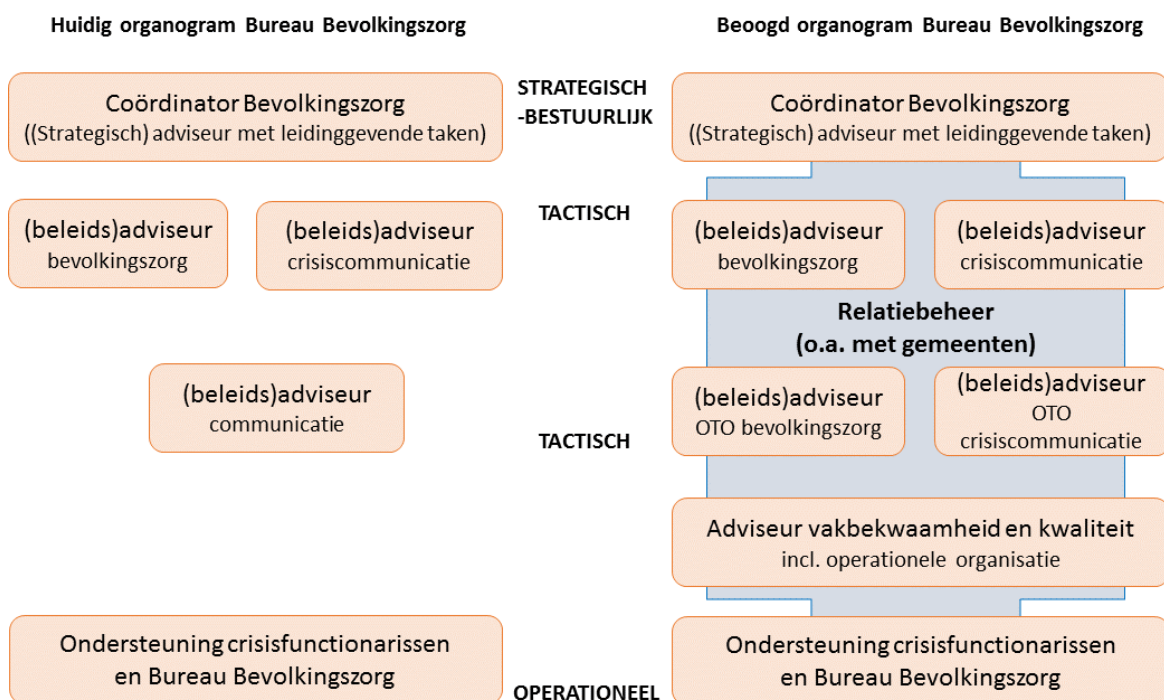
Huidig organogram Bureau Bevolkingszorg

Coördinator Bevolkingszorg
((Strategisch) adviseur met leidinggevende taken)

(beleids)adviseur
bevolkingszorg

(beleids)adviseur
crisiscommunicatie

(beleids)adviseur
communicatie

Ondersteuning crisisfunctionarissen
en Bureau Bevolkingszorg

STRATEGISCH
-BESTUURLIJK

TACTISCH

TACTISCH

OPERATIONEEL

Beoogd organogram Bureau Bevolkingszorg

Coördinator Bevolkingszorg
((Strategisch) adviseur met leidinggevende taken)

(beleids)adviseur
bevolkingszorg

(beleids)adviseur
crisiscommunicatie

Relatiebeheer
(o.a. met gemeenten)

(beleids)adviseur
OTO bevolkingszorg

(beleids)adviseur
OTO
crisiscommunicatie

Adviseur vakbekwaamheid en kwaliteit
incl. operationele organisatie

Ondersteuning crisisfunctionarissen
en Bureau Bevolkingszorg